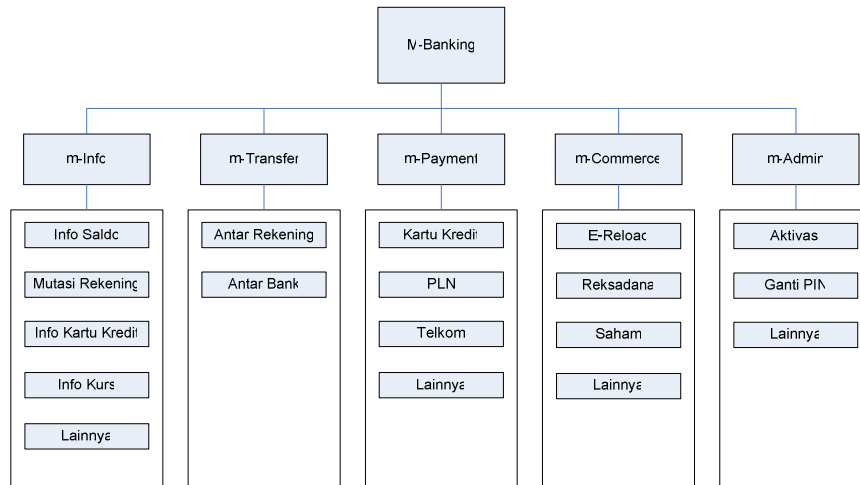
M-Banking

m-Info

Info Saldo

Mutasi Rekening

Info Kartu Kredit

Info Kurs

Lainnya

m-Transfer

Antar Rekening

Antar Bank

m-Payment

Kartu Kredit

PLN

Telkom

Lainnya

m-Commerce

E-Reload

Reksadana

Saham

Lainnya

m-Admin

Aktivasi

Ganti PIN

Lainnya